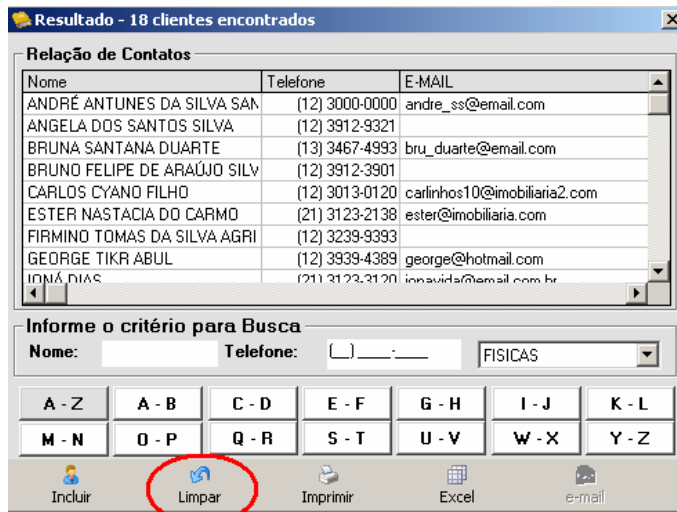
Resultado - 18 clientes encontrados

Relação de Contatos

| Nome | Telefone | E-MAIL |
|---|---|---|
| ANDRÉ ANTUNES DA SILVA SAN | (12) 3000-0000 | andre_ss@email.com |
| ANGELA DOS SANTOS SILVA | (12) 3912-9321 | |
| BRUNA SANTANA DUARTE | (13) 3467-4993 | bru_duarte@email.com |
| BRUNO FELIPE DE ARAÚJO SILV | (12) 3912-3901 | |
| CARLOS CYANO FILHO | (12) 3013-0120 | carlinhos10@imobiliaria2.com |
| ESTER NASTACIA DO CARMO | (21) 3123-2138 | ester@imobiliaria.com |
| FIRMINO TOMAS DA SILVA AGRI | (12) 3239-9393 | |
| GEORGE TIKR ABUL | (12) 3939-4389 | george@hotmail.com |
| IONÁ DIAS | (21) 3123-3120 | ionavida@email.com.br |

Informe o critério para Busca
Nome:
Telefone: (__) ____-____
FISICAS

A - Z | A - B | C - D | E - F | G - H | I - J | K - L
M - N | O - P | Q - R | S - T | U - V | W - X | Y - Z

Incluir
Limpar
Imprimir
Excel
e-mail